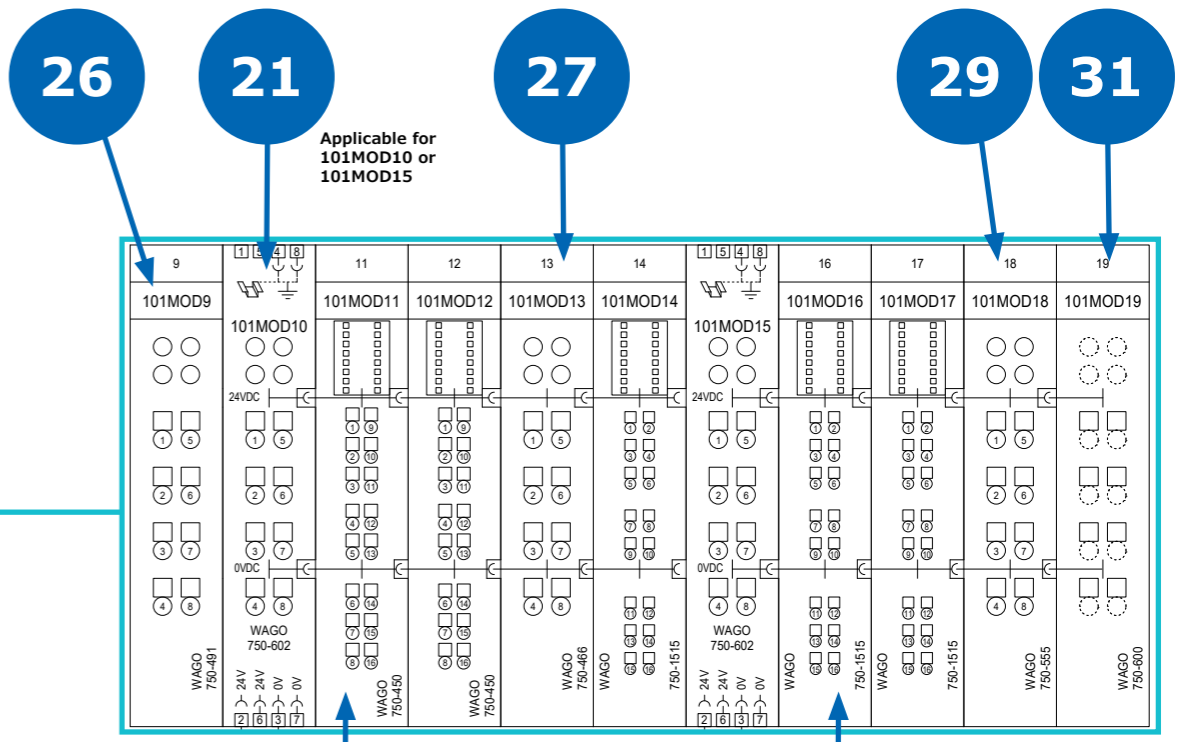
26
21
27
29
31

Applicable for 101MOD10 or 101MOD15

| 9 | 1 5 4 8 | 11 | 12 | 13 | 14 | 1 5 4 8 | 16 | 17 | 18 | 19 |
|---|---|---|---|---|---|---|---|---|---|---|
| 101MOD9 | 101MOD10 | 101MOD11 | 101MOD12 | 101MOD13 | 101MOD14 | 101MOD15 | 101MOD16 | 101MOD17 | 101MOD18 | 101MOD19 |

24VDC
1 5
2 6
3 7
0VDC
4 8
WAGO 750-602
24V 24V 0V 0V
2 6 3 7

1 9
2 10
3 11
4 12
5 13
6 14
7 15
8 16

1 2
3 4
5 6
7 8
9 10
11 12
13 14
15 16

WAGO 750-491
WAGO 750-450
WAGO 750-450
WAGO 750-466
WAGO 750-1515
WAGO 750-1515
WAGO 750-1515
WAGO 750-555
WAGO 750-600